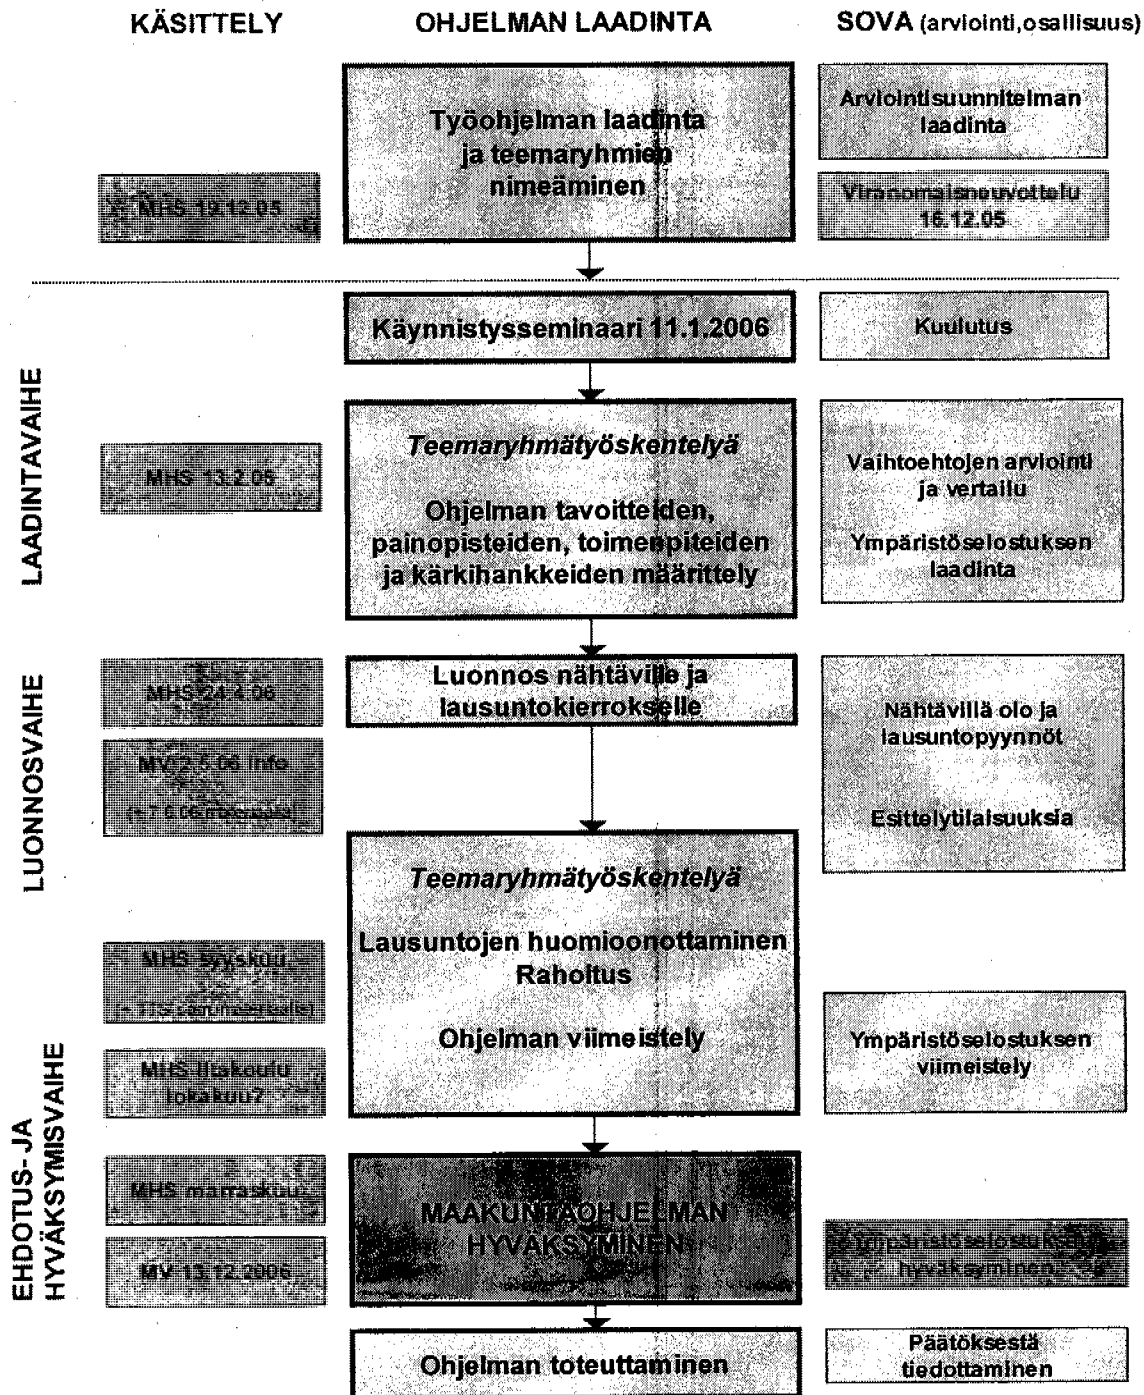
KÄSITTELY

OHJELMAN LAADINTA

SOVA (arviointi,osallisuus)

Työohjelman laadinta ja teemaryhmien nimeäminen

Arviointisuunnitelman laadinta

MHS 19.12.05

Viranomaisneuvottelu 16.12.05

LAADINTAVAIHE

Käynnistysseminaari 11.1.2006

Kuulutus

MHS 13.2.06

Teemaryhmätyöskentelyä

Ohjelman tavoitteiden, painopisteiden, toimenpiteiden ja kärkihankkeiden määrittely

Vaihtoehtojen arviointi ja vertailu

Ympäristöselostuksen laadinta

LUONNOSVAIHE

MHS 24.4.06

Luonnos nähtäville ja lausuntokierrokselle

MV 2.5.06 info

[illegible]

Nähtävillä olo ja lausuntopyynnöt

Esittelytilaisuuksia

Teemaryhmätyöskentelyä

EHDOTUS- JA HYVÄKSYMISVAIHE

MHS syyskuu

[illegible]

Lausuntojen huomioonottaminen Rahoitus

Ohjelman viimeistely

Ympäristöselostuksen viimeistely

MHS iltakoulu lokakuu?

MHS marraskuu

MAAKUNTAOHJELMAN HYVÄKSYMINEN

Ympäristöselostuksen hyväksyminen

MV 13.12.2006

Ohjelman toteuttaminen

Päätöksestä tiedottaminen